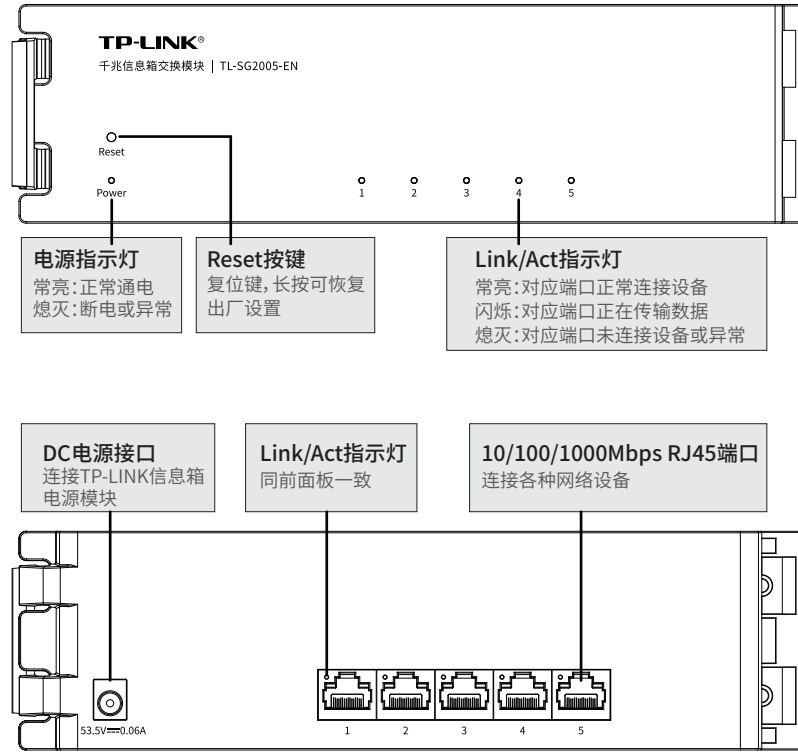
TP-LINK®
千兆信息箱交换模块 | TL-SG2005-EN

Reset
Power
1 2 3 4 5

电源指示灯
常亮:正常通电
熄灭:断电或异常

Reset按键
复位键,长按可恢复出厂设置

Link/Act指示灯
常亮:对应端口正常连接设备
闪烁:对应端口正在传输数据
熄灭:对应端口未连接设备或异常

DC电源接口
连接TP-LINK信息箱电源模块

Link/Act指示灯
同前面板一致

10/100/1000Mbps RJ45端口
连接各种网络设备

53.5V⎓0.06A
1 2 3 4 5